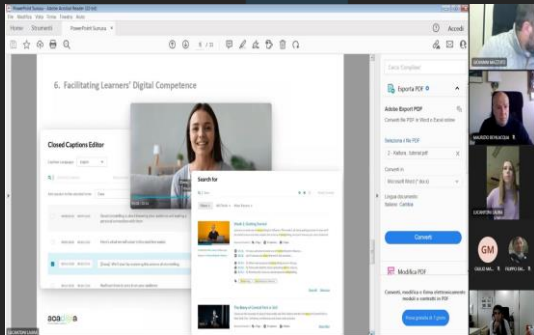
PowerPoint Sunsea - Adobe Acrobat Reader DC (64-bit)

File Modifica Vista Firma Finestra Aiuto

Home Strumenti PowerPoint Sunsea

Accedi

6. Facilitating Learners' Digital Competence

Closed Captions Editor

Search for

Week 1: Getting Started

The Bases of Control Part 2: 101

Cerca Compilare

Esporta PDF

Adobe Export PDF

Converti file PDF in Word o Excel online

Seleziona un file PDF

Converti in

Microsoft Word (*.docx)

Lingua documento:

Converti

Modifica PDF

Converti, modifica e firma elettronicamente moduli e contratti in PDF

Prova gratis per 7 giorni

GIOVANNI MACCIOTTI

MAURIZIO BENVEGNA

CATERINA LAURA

GM

GIULIO MO...

FILIPPO DEL...

CAT...

SALVATORE LANNA